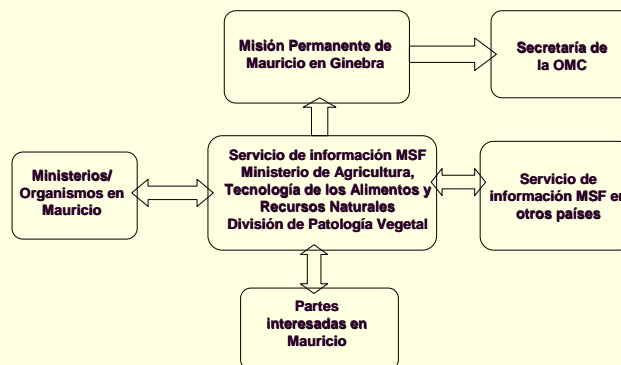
Misión Permanente de Mauricio en Ginebra

Secretaría de la OMC

Ministerios/ Organismos en Mauricio

Servicio de información MSF Ministerio de Agricultura, Tecnología de los Alimentos y Recursos Naturales División de Patología Vegetal

Servicio de información MSF en otros países

Partes interesadas en Mauricio